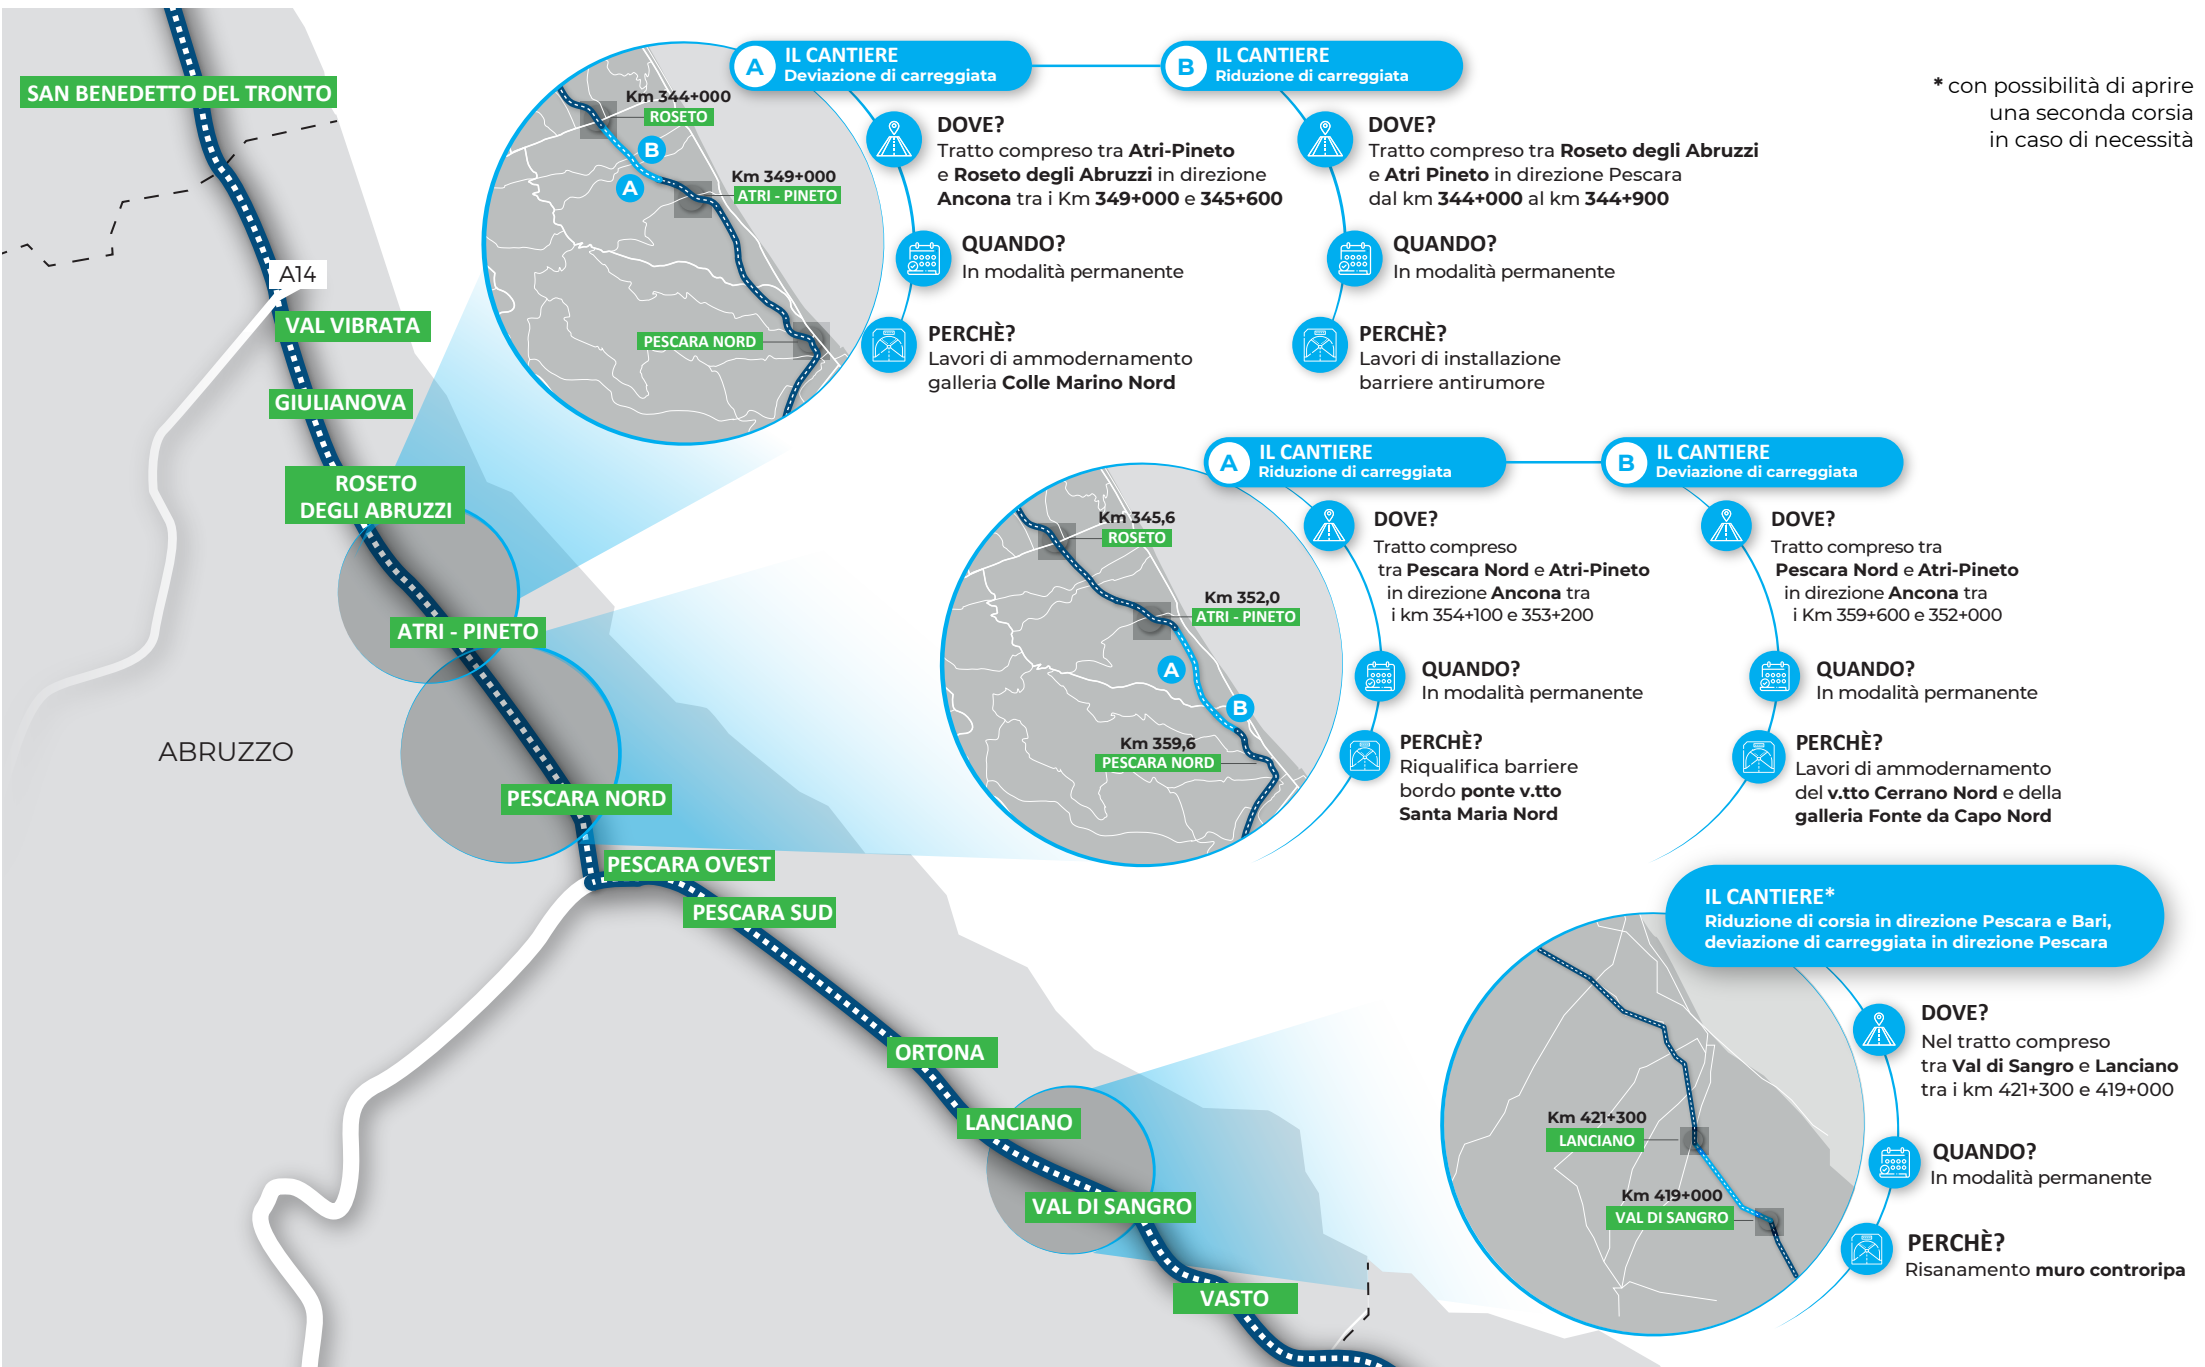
SAN BENEDETTO DEL TRONTO

A14

VAL VIBRATA

GIULIANOVA

ROSETO DEGLI ABRUZZI

ATRI - PINETO

ABRUZZO

PESCARA NORD

PESCARA OVEST

PESCARA SUD

ORTONA

LANCIANO

VAL DI SANGRO

VASTO

Km 344+000
ROSETO
B
A
Km 349+000
ATRI - PINETO
PESCARA NORD

A IL CANTIERE
Deviazione di carreggiata

DOVE?
Tratto compreso tra Atri-Pineto e Roseto degli Abruzzi in direzione Ancona tra i Km 349+000 e 345+600

QUANDO?
In modalità permanente

PERCHÈ?
Lavori di ammodernamento galleria Colle Marino Nord

B IL CANTIERE
Riduzione di carreggiata

DOVE?
Tratto compreso tra Roseto degli Abruzzi e Atri Pineto in direzione Pescara dal km 344+000 al km 344+900

QUANDO?
In modalità permanente

PERCHÈ?
Lavori di installazione barriere antirumore

* con possibilità di aprire una seconda corsia in caso di necessità

Km 345,6
ROSETO
Km 352,0
ATRI - PINETO
A
B
Km 359,6
PESCARA NORD

A IL CANTIERE
Riduzione di carreggiata

DOVE?
Tratto compreso tra Pescara Nord e Atri-Pineto in direzione Ancona tra i km 354+100 e 353+200

QUANDO?
In modalità permanente

PERCHÈ?
Riqualifica barriere bordo ponte v.tto Santa Maria Nord

B IL CANTIERE
Deviazione di carreggiata

DOVE?
Tratto compreso tra Pescara Nord e Atri-Pineto in direzione Ancona tra i Km 359+600 e 352+000

QUANDO?
In modalità permanente

PERCHÈ?
Lavori di ammodernamento del v.tto Cerrano Nord e della galleria Fonte da Capo Nord

IL CANTIERE*
Riduzione di corsia in direzione Pescara e Bari, deviazione di carreggiata in direzione Pescara

Km 421+300
LANCIANO
Km 419+000
VAL DI SANGRO

DOVE?
Nel tratto compreso tra Val di Sangro e Lanciano tra i km 421+300 e 419+000

QUANDO?
In modalità permanente

PERCHÈ?
Risanamento muro controripa